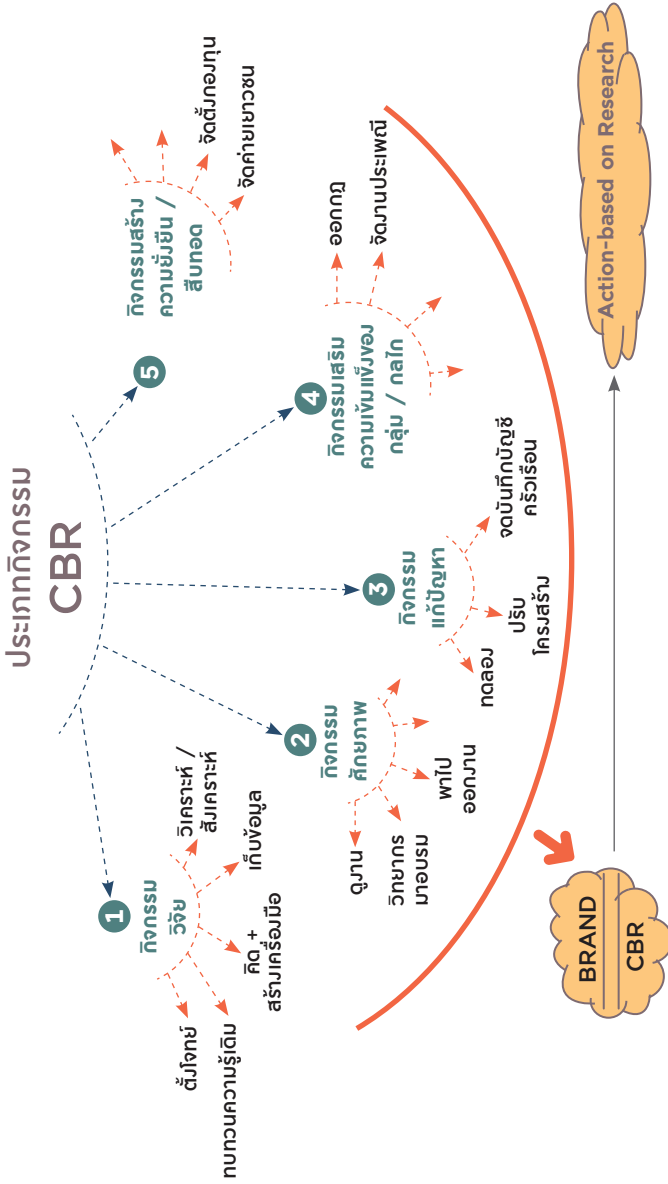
ประเภทกิจกรรม
CBR

1
กิจกรรม
วิจัย

ตั้งโจทย์
ทบทวนความรู้เดิม
คิด +
สร้างเครื่องมือ
เก็บข้อมูล
วิเคราะห์ /
สังเคราะห์

2
กิจกรรม
ศักยภาพ

ดูงาน
วิทยากร
มาอบรม
พาไป
ออกงาน

3
กิจกรรม
แก้ปัญหา

ทดลอง
ปรับ
โครงสร้าง
จดบันทึกบัญชี
ครัวเรือน

4
กิจกรรมเสริม
ความเข้มแข็งของ
กลุ่ม / กลไก

ออกกฎ
จัดงานประเพณี

5
กิจกรรมสร้าง
ความยั่งยืน /
สืบทอด

จัดตั้งกองทุน
จัดค่ายเยาวชน

BRAND
CBR

Action-based on Research